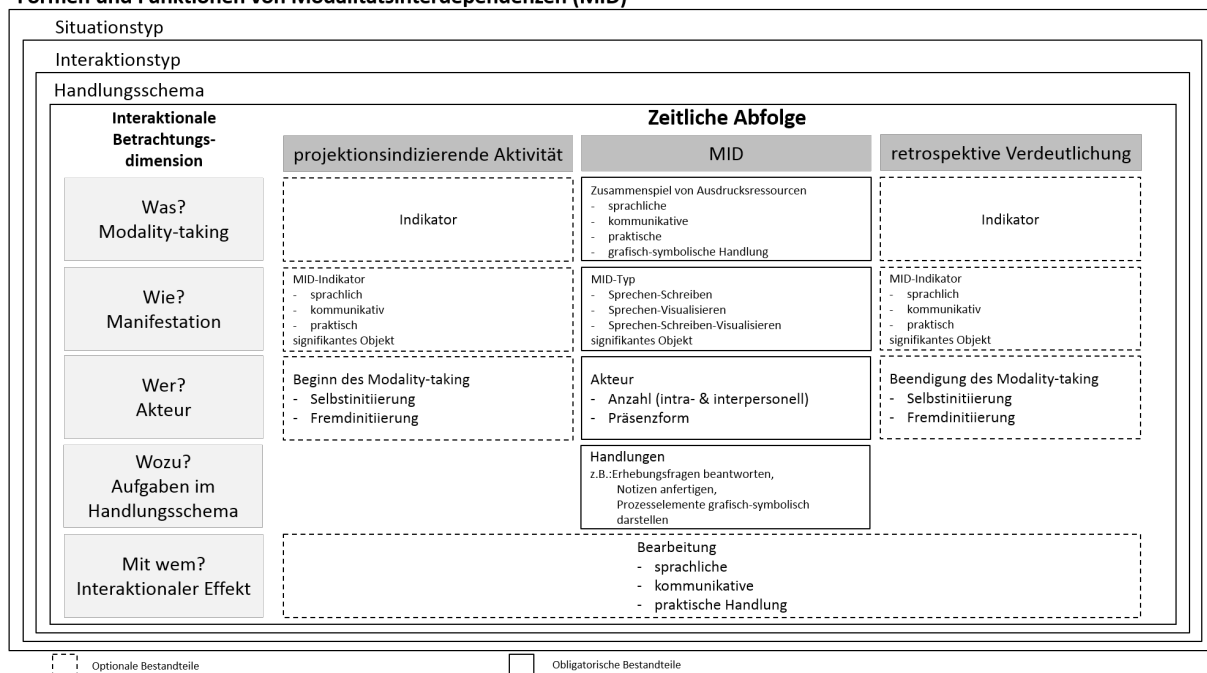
Formen und Funktionen von Modalitätsinterdependenzen (MID)

Situationstyp

Interaktionstyp

Handlungsschema

| Interaktionale Betrachtungs-dimension | projektionsindizierende Aktivität | MID | retrospektive Verdeutlichung |
|---|---|---|---|
| Was? Modality-taking | Indikator | Zusammenspiel von Ausdrucksressourcen - sprachliche - kommunikative - praktische - grafisch-symbolische Handlung | Indikator |
| Wie? Manifestation | MID-Indikator - sprachlich - kommunikativ - praktisch signifikantes Objekt | MID-Typ - Sprechen-Schreiben - Sprechen-Visualisieren - Sprechen-Schreiben-Visualisieren signifikantes Objekt | MID-Indikator - sprachlich - kommunikativ - praktisch signifikantes Objekt |
| Wer? Akteur | Beginn des Modality-taking - Selbstinitiierung - Fremdinitiierung | Akteur - Anzahl (intra- & interpersonell) - Präsenzform | Beendigung des Modality-taking - Selbstinitiierung - Fremdinitiierung |
| Wozu? Aufgaben im Handlungsschema | | Handlungen z.B.:Erhebungsfragen beantworten, Notizen anfertigen, Prozesselemente grafisch-symbolisch darstellen | |
| Mit wem? Interaktionaler Effekt | Bearbeitung - sprachliche - kommunikative - praktische Handlung | | |

Zeitliche Abfolge

Optionale Bestandteile

Obligatorische Bestandteile